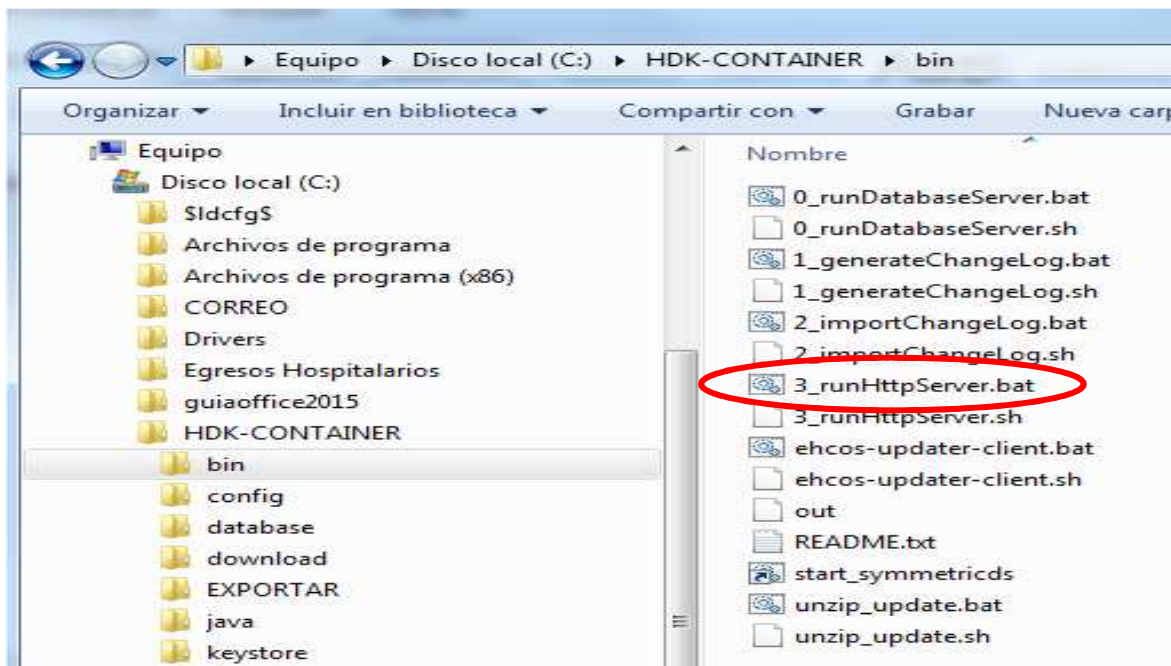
▸ Equipo ▸ Disco local (C:) ▸ HDK-CONTAINER ▸ bin

Organizar ▾ Incluir en biblioteca ▾ Compartir con ▾ Grabar Nueva carp

Equipo
Disco local (C:)
$ldcfg$
Archivos de programa
Archivos de programa (x86)
CORREO
Drivers
Egresos Hospitalarios
guiaoffice2015
HDK-CONTAINER
bin
config
database
download
EXPORTAR
java
keystore

Nombre
0_runDatabaseServer.bat
0_runDatabaseServer.sh
1_generateChangeLog.bat
1_generateChangeLog.sh
2_importChangeLog.bat
2_importChangeLog.sh
3_runHttpServer.bat
3_runHttpServer.sh
ehcos-updater-client.bat
ehcos-updater-client.sh
out
README.txt
start_symmetricds
unzip_update.bat
unzip_update.sh